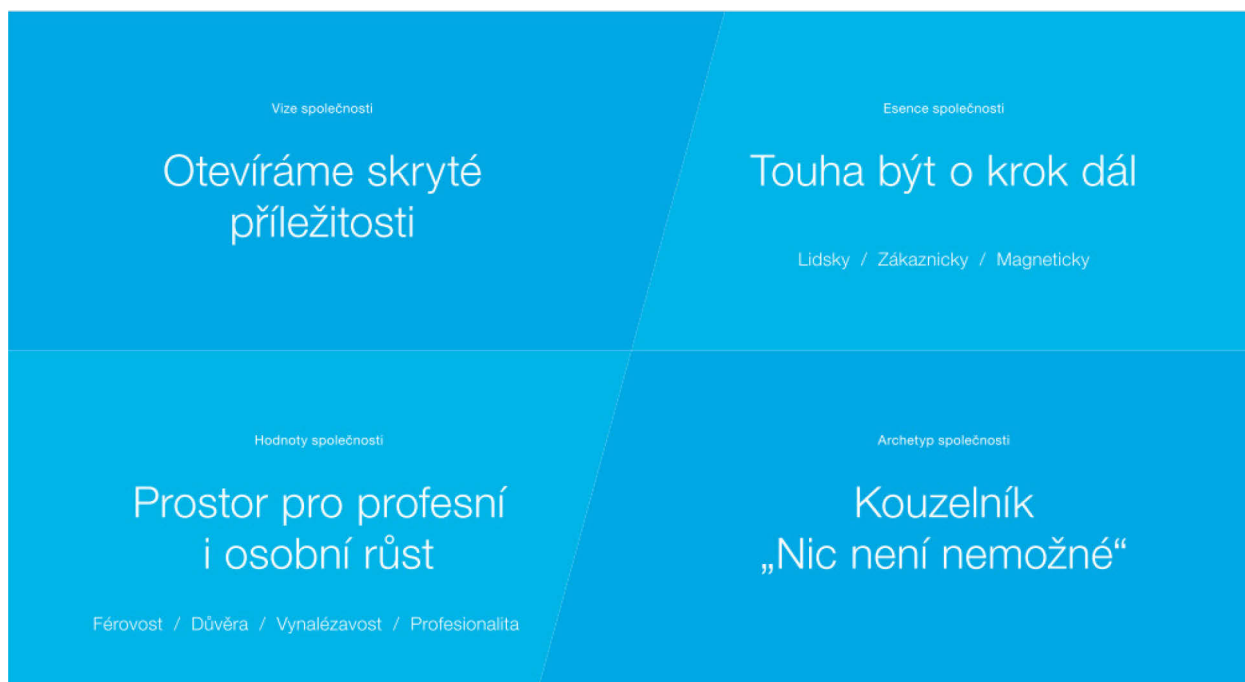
Vize společnosti

Otevíráme skryté příležitosti

Esence společnosti

Touha být o krok dál

Lidsky / Zákaznicky / Magneticky

Hodnoty společnosti

Prostor pro profesní i osobní růst

Férovost / Důvěra / Vynalézavost / Profesionalita

Archetyp společnosti

Kouzelník „Nic není nemožné“